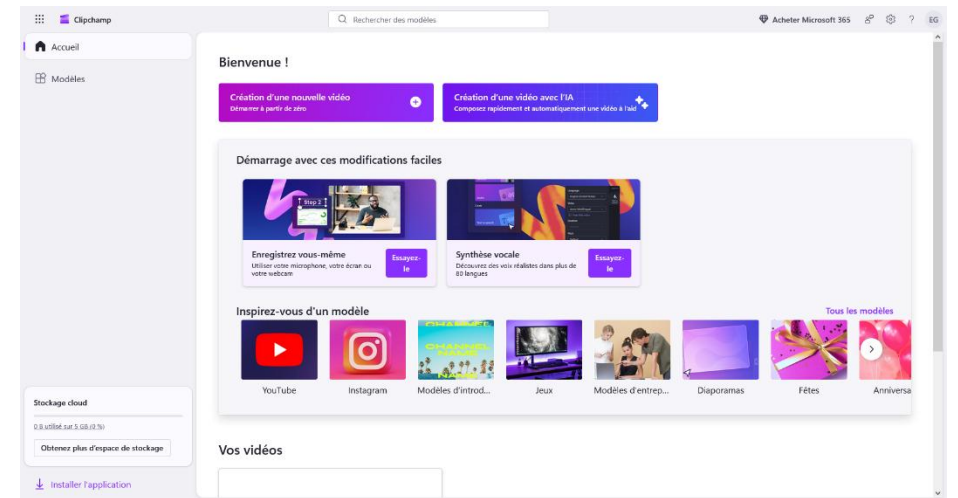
Clipchamp

Rechercher des modèles

Acheter Microsoft 365

?

EG

Accueil

Modèles

Bienvenue !

Création d'une nouvelle vidéo
Démarrer à partir de zéro

Création d'une vidéo avec l'IA
Composez rapidement et automatiquement une vidéo à l'aid

Démarrage avec ces modifications faciles

Step 2

Enregistrez vous-même
Utiliser votre microphone, votre écran ou votre webcam

Essayez-le

Synthèse vocale
Découvrez des voix réalistes dans plus de 80 langues

Essayez-le

Inspirez-vous d'un modèle

Tous les modèles

YouTube

Instagram

Modèles d'introd...

Jeux

Modèles d'entrep...

Diaporamas

Fêtes

Anniversa

Stockage cloud

0 B utilisé sur 5 GB (0 %)

Obtenez plus d'espace de stockage

Installer l'application

Vos vidéos